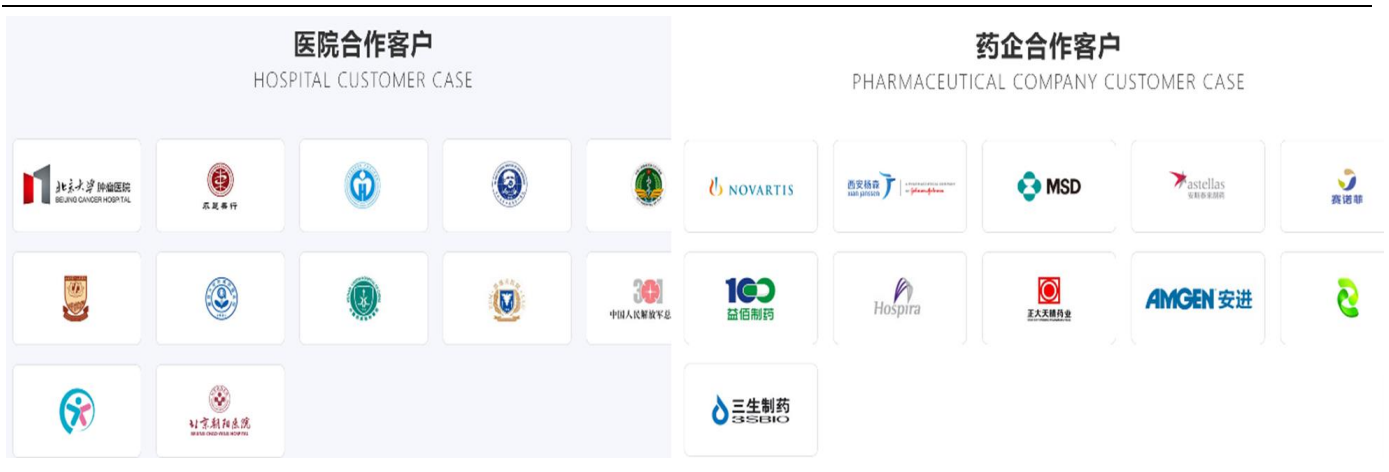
医院合作客户
HOSPITAL CUSTOMER CASE

北京大学肿瘤医院
BEIJING CANCER HOSPITAL

东直医院

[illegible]

中国人民解放军总

北京朝阳医院

药企合作客户
PHARMACEUTICAL COMPANY CUSTOMER CASE

NOVARTIS

西安杨森

MSD

astellas
安斯泰来制药

赛诺菲

100
益佰制药

Hospira

正大天晴药业

AMGEN 安进

三生制药
3SBIO